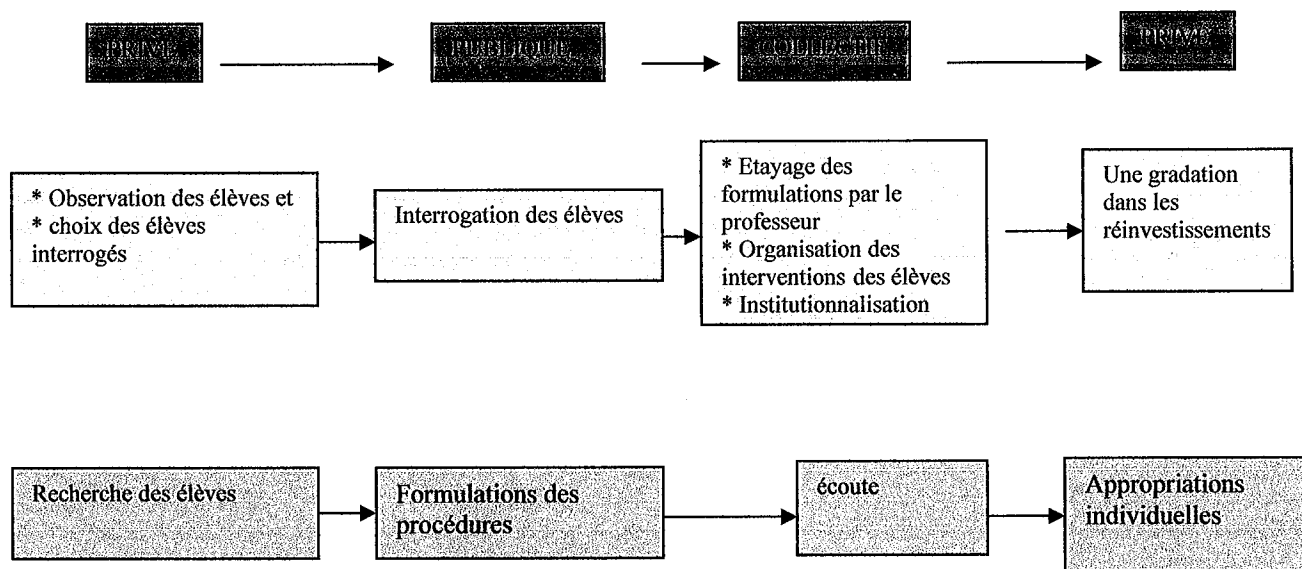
PRIVE

PUBLIQUE

COLLECTIF

PRIVE

* Observation des élèves et
* choix des élèves interrogés

Interrogation des élèves

* Etayage des formulations par le professeur
* Organisation des interventions des élèves
* Institutionnalisation

Une gradation dans les réinvestissements

Recherche des élèves

Formulations des procédures

écoute

Appropriations individuelles